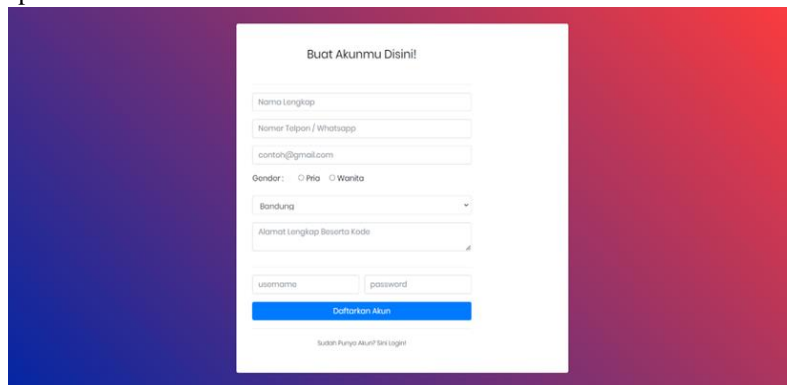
Buat Akunmu Disini!

Nama Lengkap

Nomor Telpon / Whatsapp

contoh@gmail.com

Gender : Pria Wanita

Bandung

Alamat Lengkap Beserta Kode

username

password

Daftarkan Akun

Sudah Punya Akun? Sini Login!